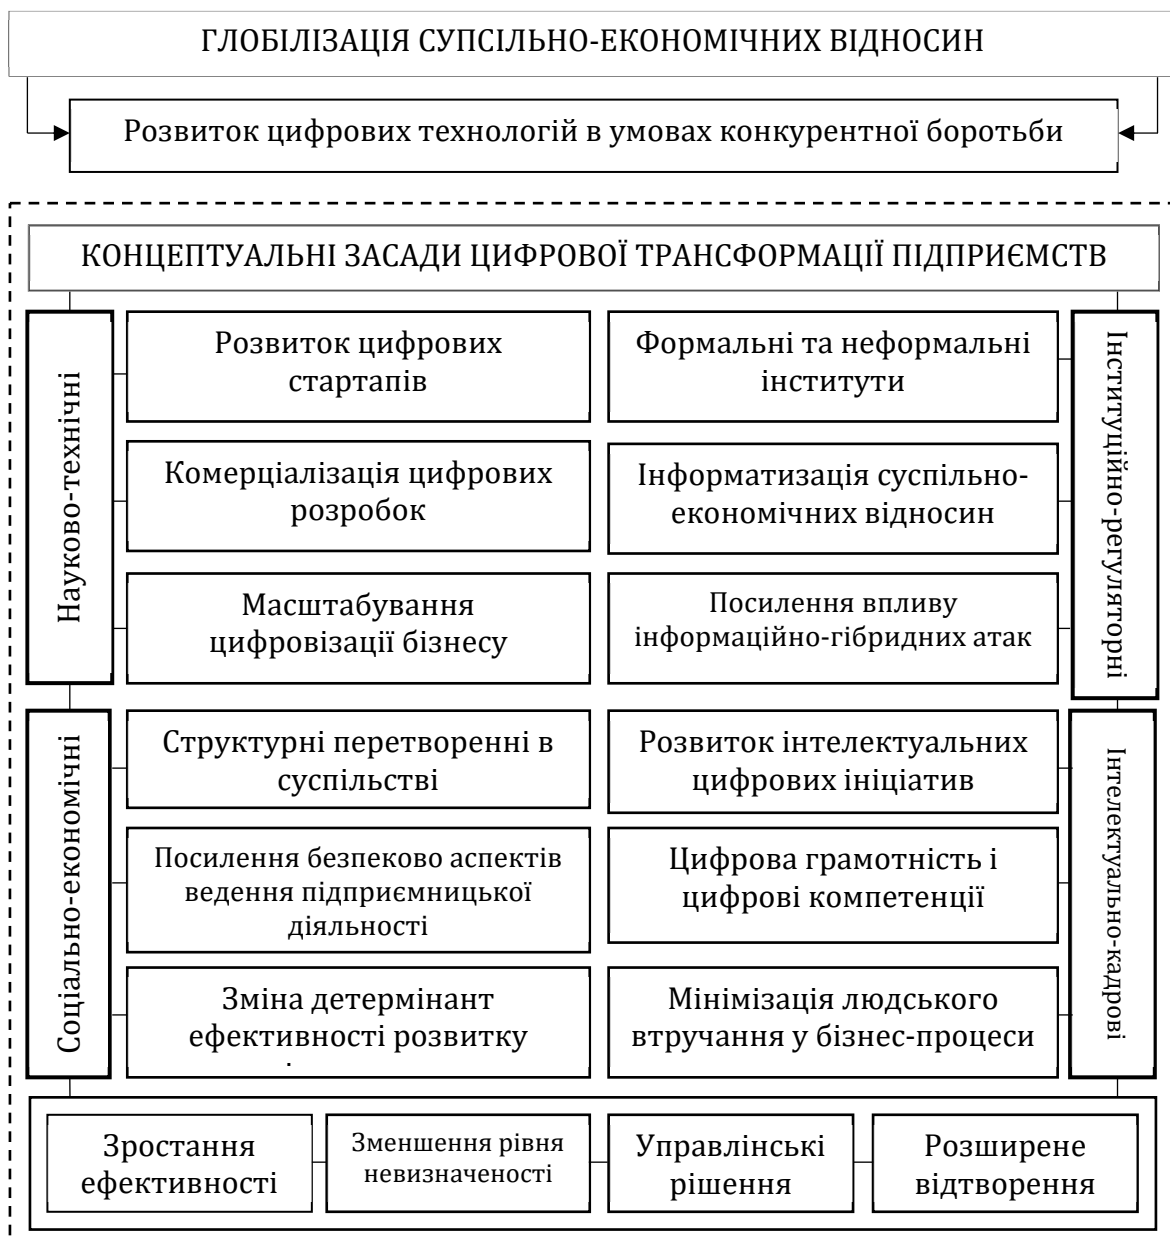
ГЛОБІЛІЗАЦІЯ СУПСІЛЬНО-ЕКОНОМІЧНИХ ВІДНОСИН

Розвиток цифрових технологій в умовах конкурентної боротьби

КОНЦЕПТУАЛЬНІ ЗАСАДИ ЦИФРОВОЇ ТРАНСФОРМАЦІЇ ПІДПРИЄМСТВ

Науково-технічні

Розвиток цифрових стартапів

Комерціалізація цифрових розробок

Масштабування цифровізації бізнесу

Формальні та неформальні інститути

Інформатизація суспільно-економічних відносин

Посилення впливу інформаційно-гібридних атак

Інституційно-регуляторні

Соціально-економічні

Структурні перетворенні в суспільстві

Посилення безпеково аспектів ведення підприємницької діяльності

Зміна детермінант ефективності розвитку

Розвиток інтелектуальних цифрових ініціатив

Цифрова грамотність і цифрові компетенції

Мінімізація людського втручання у бізнес-процеси

Інтелектуально-кадрові

Зростання ефективності

Зменшення рівня невизначеності

Управлінські рішення

Розширене відтворення